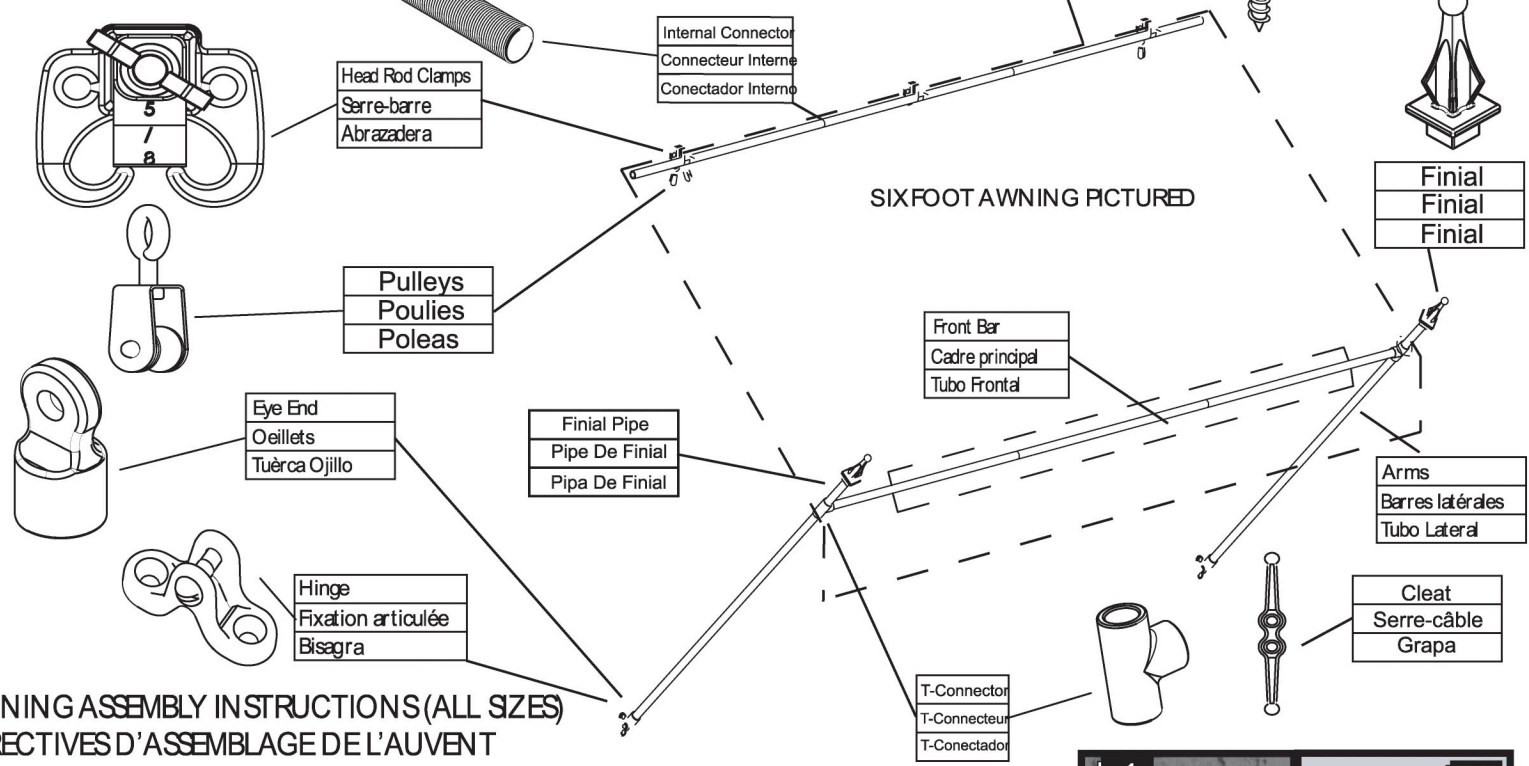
Internal Connector
Connecteur Interne
Conectador Interno

Head Rod Clamps
Serre-barre
Abrazadera

5
7
8

SIXFOOT AWNING PICTURED

Finial
Finial
Finial

Pulleys
Poulies
Poleas

Front Bar
Cadre principal
Tubo Frontal

Eye End
Oeillets
Tuèrca Ojillo

Finial Pipe
Pipe De Finial
Pipa De Finial

Arms
Barres latérales
Tubo Lateral

Hinge
Fixation articulée
Bisagra

Cleat
Serre-câble
Grapa

NING ASSEMBLY INSTRUCTIONS (ALL SIZES)
RECTIVES D'ASSEMBLAGE DE L'AUVENT

T-Connector
T-Connecteur
T-Conectador